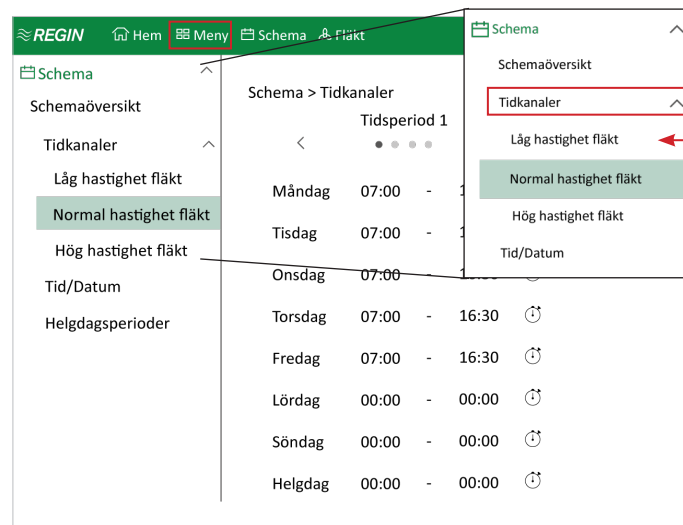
REGIN Hem Meny Schema Fläkt

Schema
Schemaöversikt
Tidkanaler
Låg hastighet fläkt
Normal hastighet fläkt
Hög hastighet fläkt
Tid/Datum
Helgdagsperioder

Schema > Tidkanaler
Tidsperiod 1

| | | | | |
|---|---|---|---|---|
| Måndag | 07:00 | - | 1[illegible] | |
| Tisdag | 07:00 | - | 1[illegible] | |
| Onsdag | 07:00 | - | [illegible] | |
| Torsdag | 07:00 | - | 16:30 | |
| Fredag | 07:00 | - | 16:30 | |
| Lördag | 00:00 | - | 00:00 | |
| Söndag | 00:00 | - | 00:00 | |
| Helgdag | 00:00 | - | 00:00 | |

Schema
Schemaöversikt
Tidkanaler
Låg hastighet fläkt
Normal hastighet fläkt
Hög hastighet fläkt
Tid/Datum